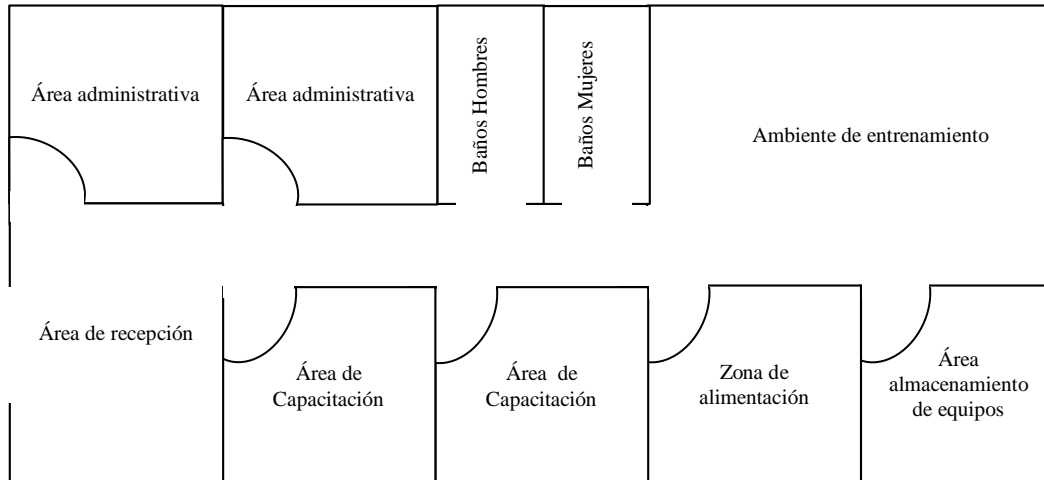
Área administrativa

Área administrativa

Baños Hombres

Baños Mujeres

Ambiente de entrenamiento

Área de recepción

Área de Capacitación

Área de Capacitación

Zona de alimentación

Área almacenamiento de equipos